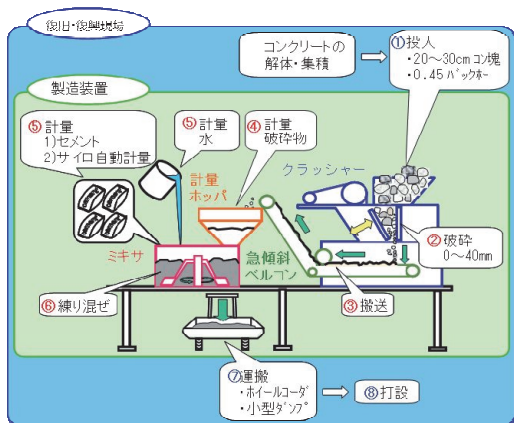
復旧・復興現場

コンクリートの解体・集積

①投入
・20～30cmコン塊
・0.45バックホー

製造装置

⑤計量
1)セメント
2)サイロ自動計量

⑤計量
水

④計量
破砕物

クラッシャー

計量
ホッパ

ミキサ

急傾斜
ベルコン

②破砕
0～40mm

⑥練り混ぜ

③搬送

⑦運搬
・ホイールローダ
・小型ダンプ

⑧打設